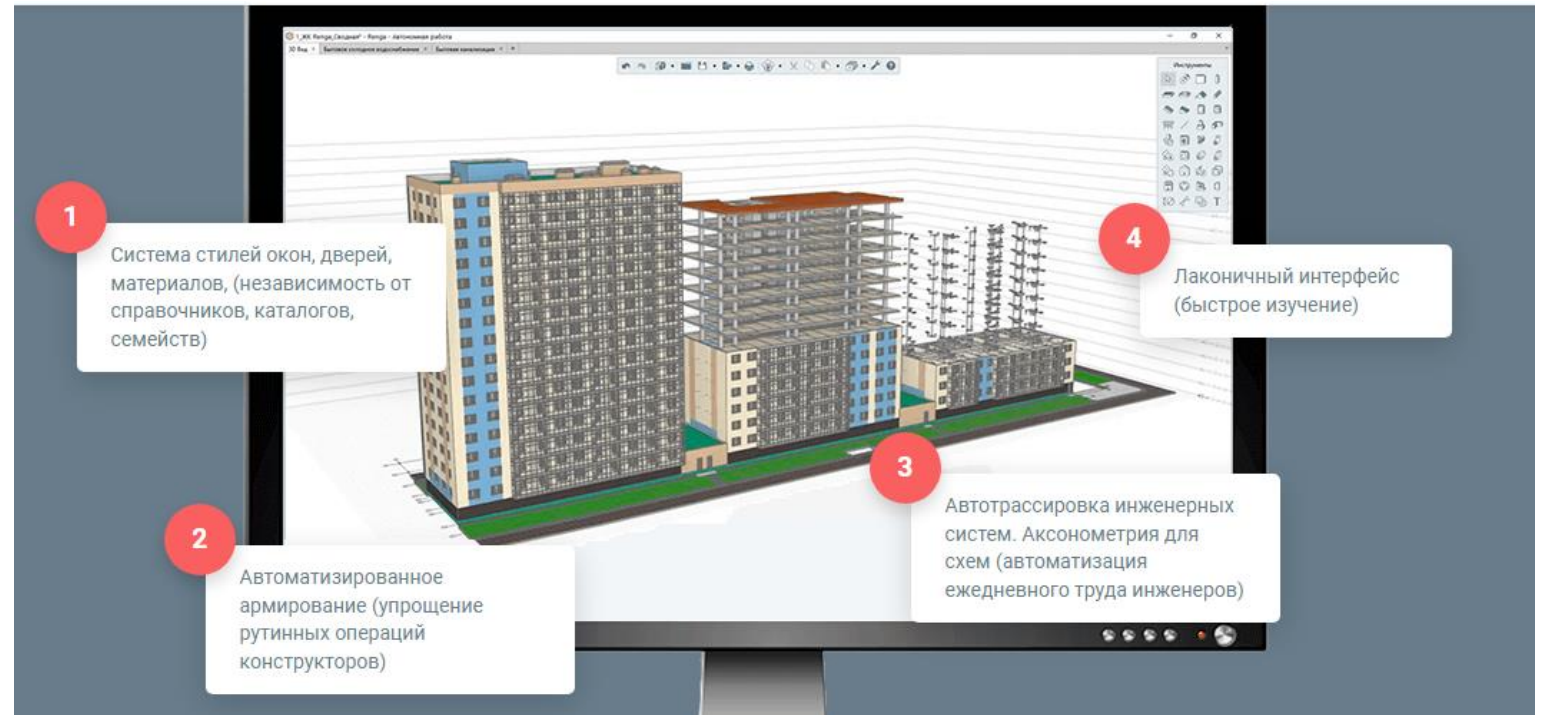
1_ЖК Renga_Сводная* - Renga - Автономная работа

3D Вид | Бытовое холодное водоснабжение | Бытовая канализация

Инструменты

1

Система стилей окон, дверей, материалов, (независимость от справочников, каталогов, семейств)

4

Лаконичный интерфейс (быстрое изучение)

3

Автотрассировка инженерных систем. Аксонометрия для схем (автоматизация ежедневного труда инженеров)

2

Автоматизированное армирование (упрощение рутинных операций конструкторов)